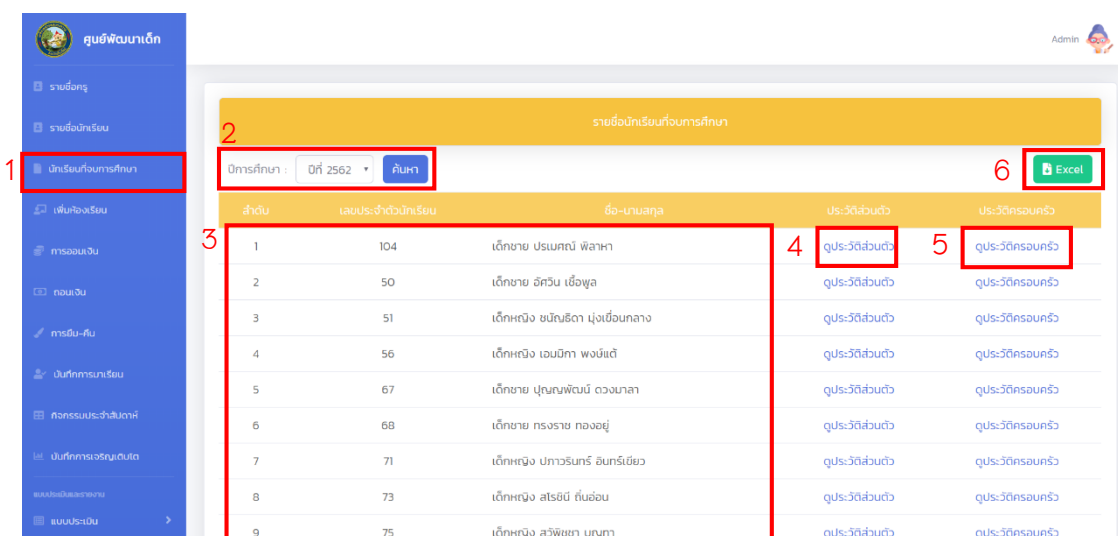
ศูนย์พัฒนาเด็ก

รายชื่อครู

รายชื่อนักเรียน

1 นักเรียนที่จบการศึกษา

เพิ่มห้องเรียน

การออมเงิน

ถอนเงิน

การยืม-คืน

บันทึกการมาเรียน

กิจกรรมประจำสัปดาห์

บันทึกการเจริญเติบโต

แบบประเมินและรายงาน

แบบประเมิน

Admin

รายชื่อนักเรียนที่จบการศึกษา

2

ปีการศึกษา : ปีที่ 2562 ค้นหา

6 Excel

3

| ลำดับ | เลขประจำตัวนักเรียน | ชื่อ-นามสกุล | ประวัติส่วนตัว | ประวัติครอบครัว |
|---|---|---|---|---|
| 1 | 104 | เด็กชาย ปรเมศณ์ พิลาหา | 4 ดูประวัติส่วนตัว | 5 ดูประวัติครอบครัว |
| 2 | 50 | เด็กชาย อัศวิน เชื้อพูล | ดูประวัติส่วนตัว | ดูประวัติครอบครัว |
| 3 | 51 | เด็กหญิง ชนัญธิดา มุ่งเขื่อนกลาง | ดูประวัติส่วนตัว | ดูประวัติครอบครัว |
| 4 | 56 | เด็กหญิง เอมมิกา พงษ์แต้ | ดูประวัติส่วนตัว | ดูประวัติครอบครัว |
| 5 | 67 | เด็กชาย ปุณณพัฒน์ ดวงมาลา | ดูประวัติส่วนตัว | ดูประวัติครอบครัว |
| 6 | 68 | เด็กชาย ทรงราช ทองอยู่ | ดูประวัติส่วนตัว | ดูประวัติครอบครัว |
| 7 | 71 | เด็กหญิง ปภาวรินทร์ อินทร์เขียว | ดูประวัติส่วนตัว | ดูประวัติครอบครัว |
| 8 | 73 | เด็กหญิง สโรชินี ถิ่นอ่อน | ดูประวัติส่วนตัว | ดูประวัติครอบครัว |
| 9 | 75 | เด็กหญิง สุวพิชชา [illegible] | ดูประวัติส่วนตัว | ดูประวัติครอบครัว |